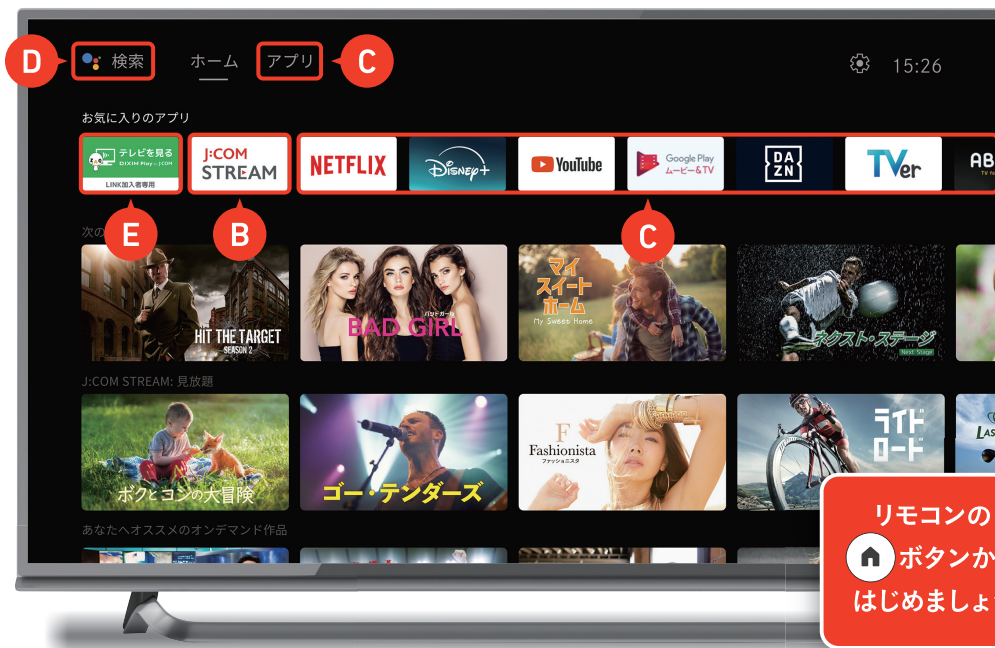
D 検索 ホーム アプリ C 15:26

お気に入りのアプリ

テレビを見る DIXIM Play for J:COM LINK加入者専用

J:COM STREAM

NETFLIX Disney+ YouTube Google Play ムービー&TV DAZN TVer AB

E B C

次の

HIT THE TARGET SEASON 2

BAD GIRL パッドガール

マイ スイート ホーム My Sweet Home

ネクスト・ステージ Next Stage

J:COM STREAM: 見放題

ボクとコンの大冒険

ゴー・テンダーズ

F Fashionista ファッショニスタ

ライド ロード

LAS

あなたへオススメのオンデマンド作品

リモコンの ボタンか はじめましょ